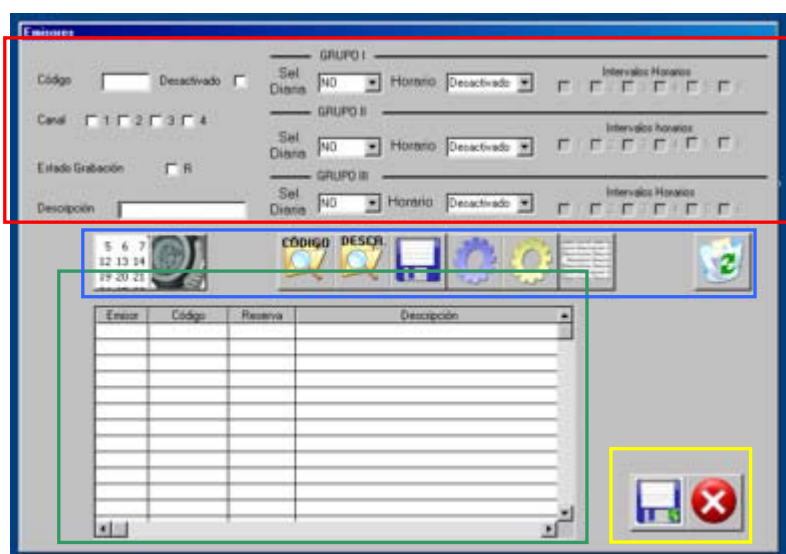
Emisores

Código
Desactivado
Canal 1 2 3 4
Estado Grabación R
Descripción

GRUPO I
Sel Diaria NO
Horario Desactivado
Intervalos Horarios

GRUPO II
Sel Diaria NO
Horario Desactivado
Intervalos horarios

GRUPO III
Sel Diaria NO
Horario Desactivado
Intervalos Horarios

5 6 7
12 13 14
19 20 21

CÓDIGO
DESCR.

| Emisor | Código | Reserva | Descripción |
|---|---|---|---|